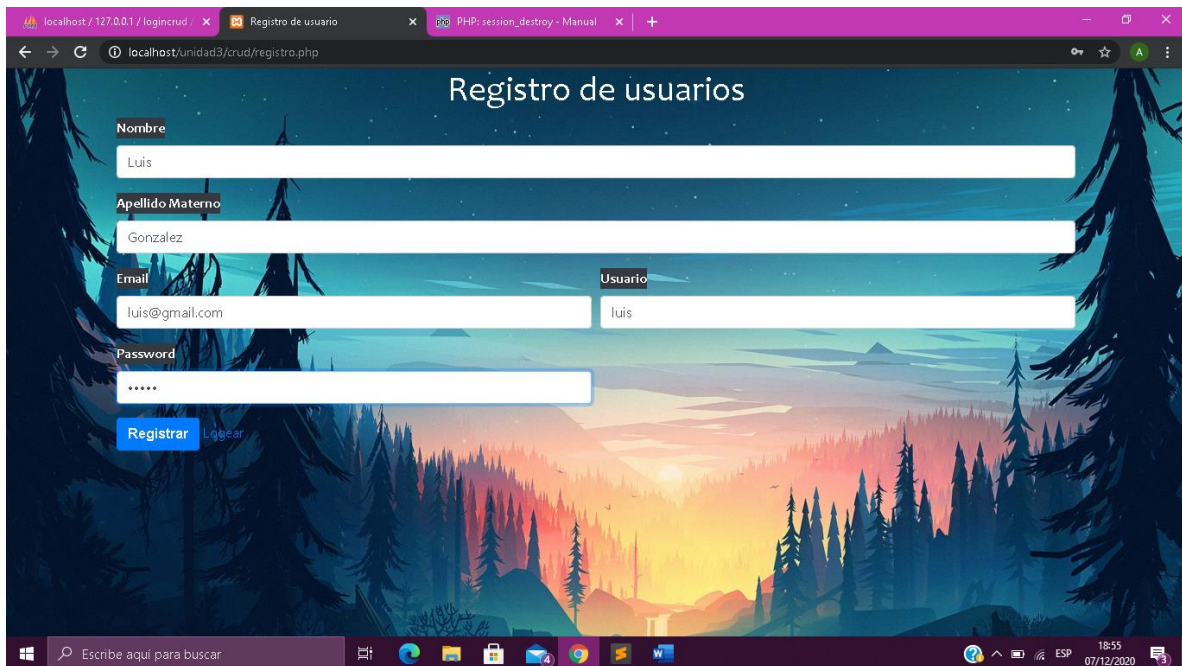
localhost / 127.0.0.1 / logincrud / × | Registro de usuario × | PHP: session_destroy - Manual × | +

localhost/unidad3/crud/registro.php

A

Registro de usuarios

Nombre

Luis

Apellido Materno

Gonzalez

Email

luis@gmail.com

Usuario

luis

Password

•••••

Registrar Logear

Escribe aquí para buscar

4

ESP 18:55 07/12/2020 3